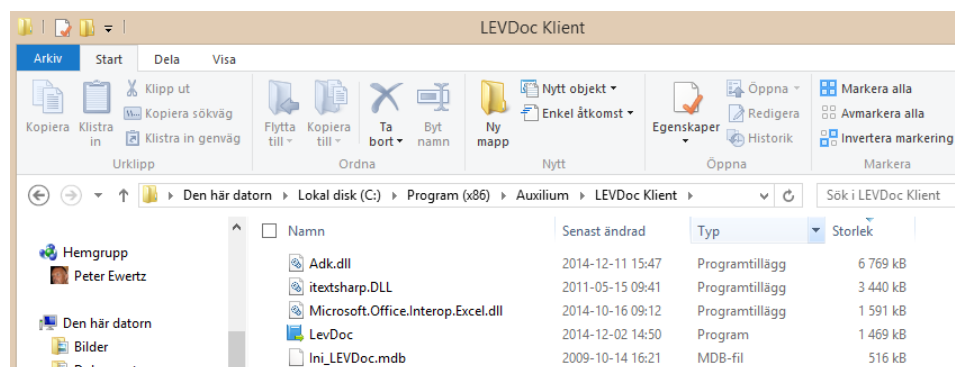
LEVDoc Klient

Arkiv | Start | Dela | Visa

Kopiera | Klistra in | Klipp ut | Kopiera sökväg | Klistra in genväg
Urklipp

Flytta till | Kopiera till | Ta bort | Byt namn
Ordna

Ny mapp | Nytt objekt | Enkel åtkomst
Nytt

Egenskaper | Öppna | Redigera | Historik
Öppna

Markera alla | Avmarkera alla | Invertera markering
Markera

Den här datorn › Lokal disk (C:) › Program (x86) › Auxilium › LEVDoc Klient ›

Sök i LEVDoc Klient

Hemgrupp
Peter Ewertz

Den här datorn
Bilder

| Namn | Senast ändrad | Typ | Storlek |
|---|---|---|---|
| Adk.dll | 2014-12-11 15:47 | Programtillägg | 6 769 kB |
| itextsharp.DLL | 2011-05-15 09:41 | Programtillägg | 3 440 kB |
| Microsoft.Office.Interop.Excel.dll | 2014-10-16 09:12 | Programtillägg | 1 591 kB |
| LevDoc | 2014-12-02 14:50 | Program | 1 469 kB |
| Ini_LEVDoc.mdb | 2009-10-14 16:21 | MDB-fil | 516 kB |